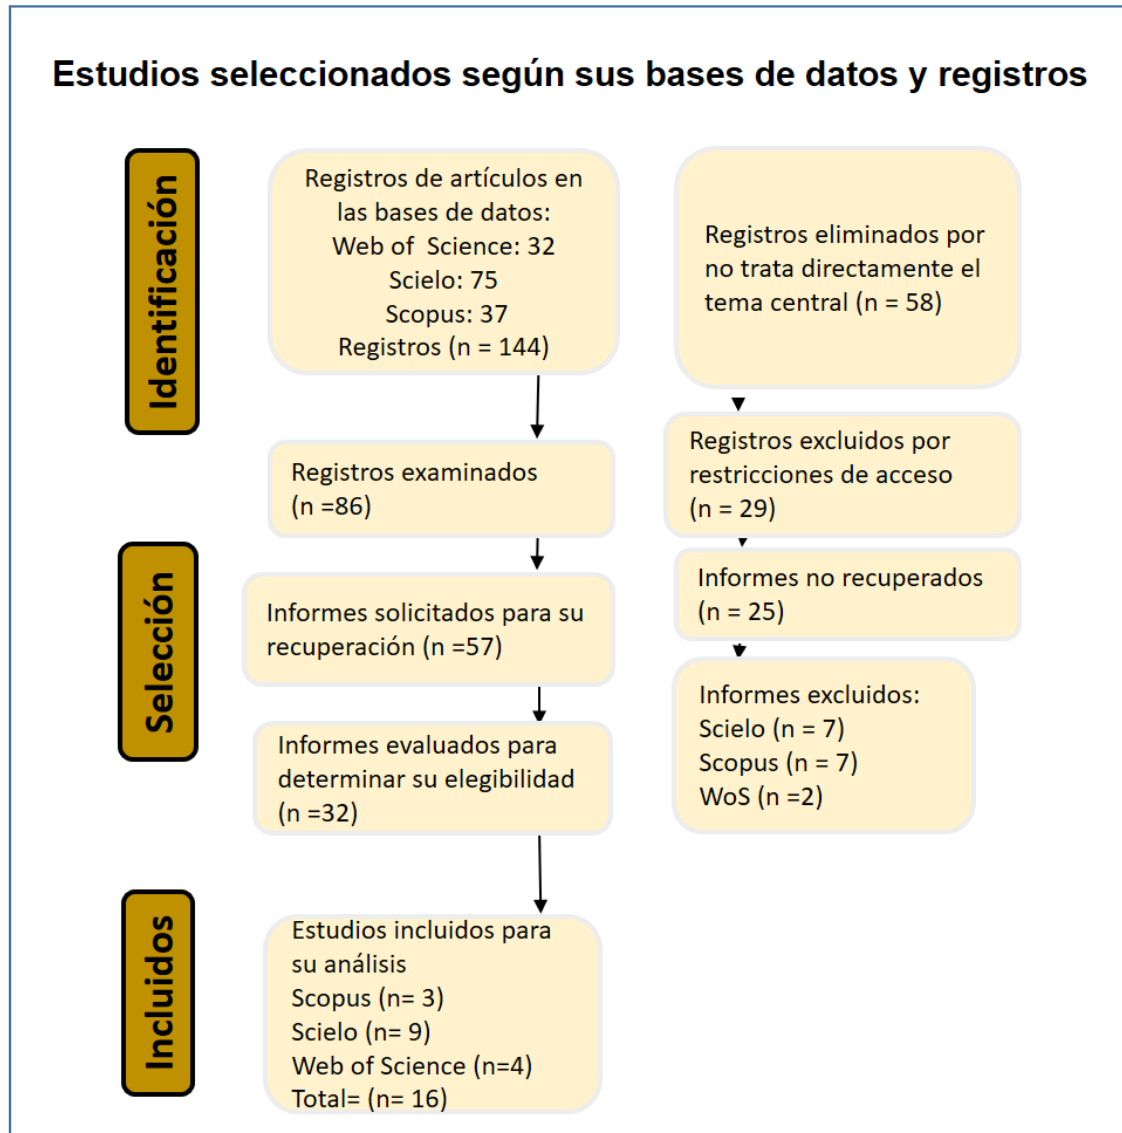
Estudios seleccionados según sus bases de datos y registros

Identificación

Registros de artículos en las bases de datos:
Web of Science: 32
Scielo: 75
Scopus: 37
Registros (n = 144)

Registros eliminados por no trata directamente el tema central (n = 58)

Registros examinados (n =86)

Registros excluidos por restricciones de acceso (n = 29)

Selección

Informes solicitados para su recuperación (n =57)

Informes no recuperados (n = 25)

Informes evaluados para determinar su elegibilidad (n =32)

Informes excluidos:
Scielo (n = 7)
Scopus (n = 7)
WoS (n =2)

Incluidos

Estudios incluidos para su análisis
Scopus (n= 3)
Scielo (n= 9)
Web of Science (n=4)
Total= (n= 16)